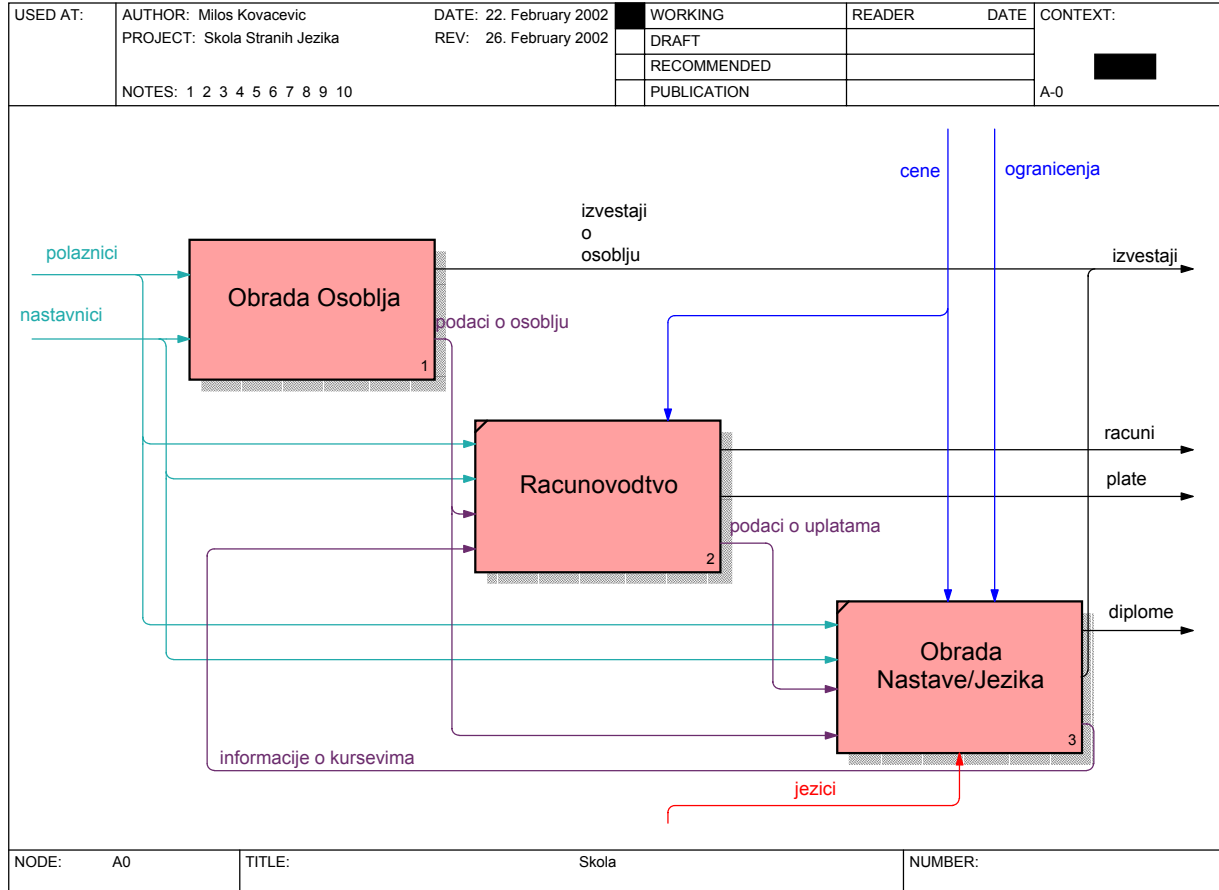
| USED AT: | AUTHOR: Milos Kovacevic | DATE: 22. February 2002 | | WORKING | READER | DATE | CONTEXT: |
|---|---|---|---|---|---|---|---|
| | PROJECT: Skola Stranih Jezika | REV: 26. February 2002 | | DRAFT | | | |
| | | | | RECOMMENDED | | | |
| | NOTES: 1 2 3 4 5 6 7 8 9 10 | | | PUBLICATION | | | A-0 |

cene

ogranicenja

izvestaji o osoblju

polaznici

Obrada Osoblja

1

izvestaji

nastavnici

podaci o osoblju

Racunovodtvo

2

racuni

plate

podaci o uplatama

Obrada Nastave/Jezika

3

diplome

informacije o kursevima

jezici

| NODE: | A0 | TITLE: | Skola | NUMBER: |
|---|---|---|---|---|